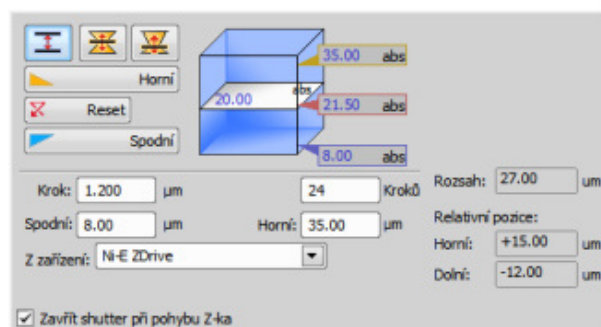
Horní

Reset

Spodní

35.00 abs

20.00 abs

21.50 abs

8.00 abs

Krok: 1.200 µm

24 Kroků

Spodní: 8.00 µm

Horní: 35.00 µm

Z zařízení: Ni-E ZDrive

Rozsah: 27.00 µm

Relativní pozice:

Horní: +15.00 µm

Dolní: -12.00 µm

Zavřít shutter při pohybu Z-ka